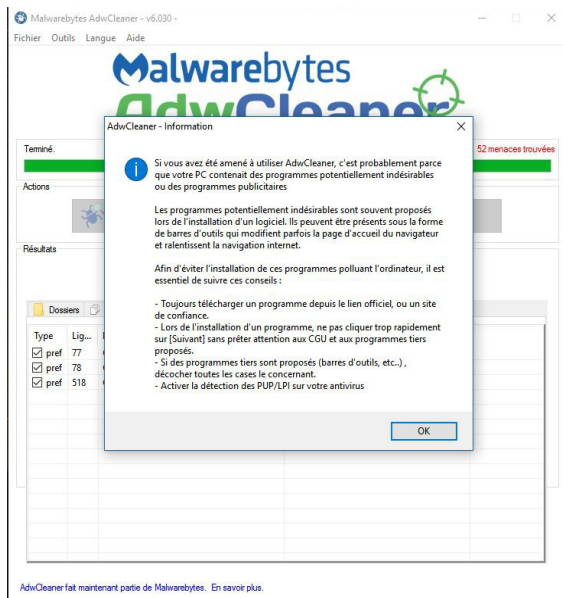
Malwarebytes AdwCleaner - v6.030 -

Fichier Outils Langue Aide

Malwarebytes

AdwCleaner

Terminé.

52 menaces trouvées

Actions

Résultats

Dossiers

| Type | Lig... |
|---|---|
| pref | 77 |
| pref | 78 |
| pref | 518 |

AdwCleaner - Information

Si vous avez été amené à utiliser AdwCleaner, c'est probablement parce que votre PC contenait des programmes potentiellement indésirables ou des programmes publicitaires

Les programmes potentiellement indésirables sont souvent proposés lors de l'installation d'un logiciel. Ils peuvent être présents sous la forme de barres d'outils qui modifient parfois la page d'accueil du navigateur et ralentissent la navigation internet.

Afin d'éviter l'installation de ces programmes polluant l'ordinateur, il est essentiel de suivre ces conseils :

- Toujours télécharger un programme depuis le lien officiel, ou un site de confiance.
- Lors de l'installation d'un programme, ne pas cliquer trop rapidement sur [Suivant] sans prêter attention aux CGU et aux programmes tiers proposés.
- Si des programmes tiers sont proposés (barres d'outils, etc..) , décocher toutes les cases le concernant.
- Activer la détection des PUP/LPI sur votre antivirus

OK

AdwCleaner fait maintenant partie de Malwarebytes. En savoir plus.